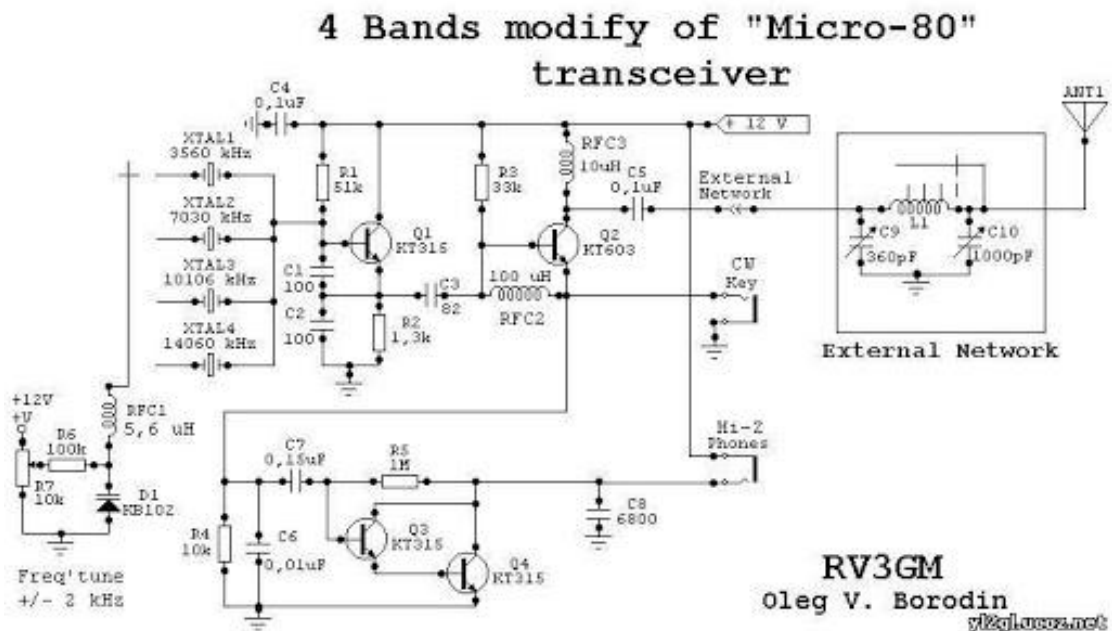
4 Bands modify of "Micro-80" transceiver

C4
0,1uF
+ 12 V
ANT1

XTAL1
3560 kHz
XTAL2
7030 kHz
XTAL3
10106 kHz
XTAL4
14060 kHz

R1
51k
R3
33k
RFC3
10uH
C5
0,1uF
External Network
Q1
KT315
Q2
KT603
L1
C9
360pF
C10
1000pF
C1
100
C2
100
C3
82
100 uH
RFC2
R2
1,3k
CW Key
External Network

+12V
+V
RFC1
5,6 uH
R6
100k
R7
10k
D1
KB102
Freq'tune
+/- 2 kHz

C7
0,15uF
R5
1M
Hi-Z
Phones
R4
10k
C6
0,01uF
Q3
KT315
Q4
KT315
C8
6800

RV3GM
Oleg V. Borodin
yl2gl.ucoz.net